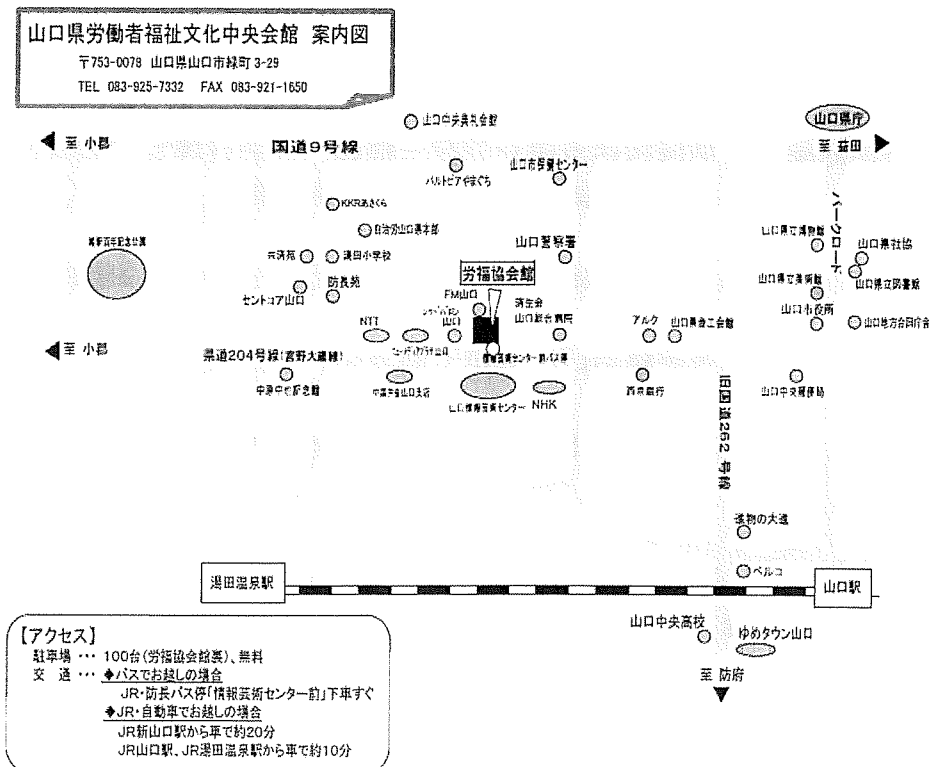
山口県労働者福祉文化中央会館 案内図
〒753-0078 山口県山口市緑町 3-29
TEL 083-925-7332 FAX 083-921-1650

◀ 至 小郡

国道9号線

山口県庁

至 益田 ▶

山口中央公民館

パルトピアやまぐち

山口市保健センター

パークロード

KKRあさくら

日本赤十字山口県支部

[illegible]

山口県立美術館

山口県社協

錦華荘

湯田小学校

山口警察署

山口県立博物館

山口県立図書館

防長苑

労福協会館

山口市役所

山口地方合同庁舎

セントコア山口

FM山口

済生会山口総合病院

アルク

山口県自治会館

NTT

山口

◀ 至 小郡

県道204号線(宮野大歳線)

情報芸術センター前バス停

旧国道262号線

中原中也記念館

中国電力山口支店

山口情報芸術センター

NHK

西京銀行

山口中央郵便局

道場門前

湯田温泉駅

ベルコ

山口駅

山口中央高校

ゆめタウン山口

至 防府

【アクセス】
駐車場 ・・・ 100台(労福協会館裏)、無料
交 通 ・・・ ◆バスでお越しの場合
JR・防長バス停「情報芸術センター前」下車すぐ
◆JR・自動車でお越しの場合
JR新山口駅から車で約20分
JR山口駅、JR湯田温泉駅から車で約10分